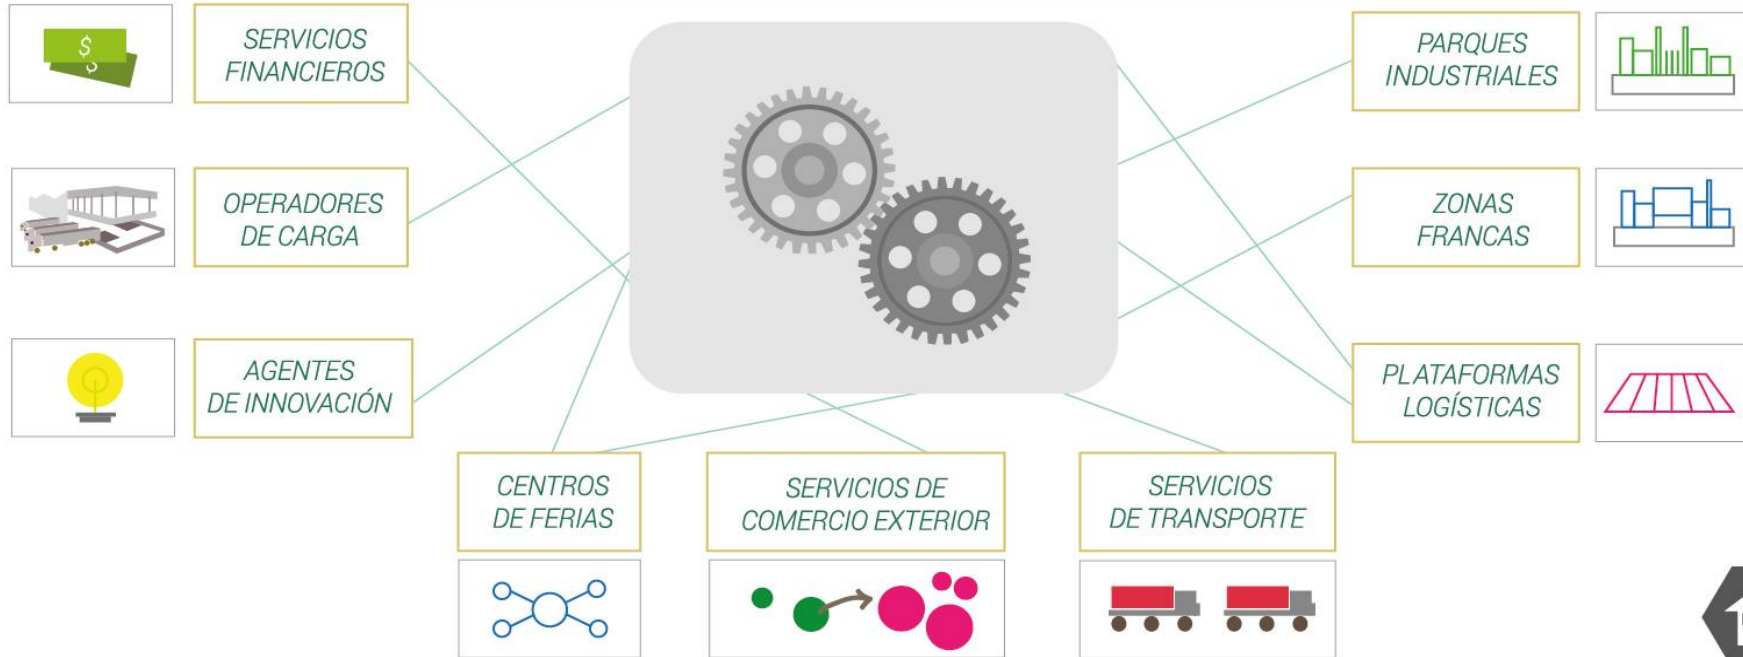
$

SERVICIOS FINANCIEROS

OPERADORES DE CARGA

AGENTES DE INNOVACIÓN

PARQUES INDUSTRIALES

ZONAS FRANCAS

PLATAFORMAS LOGÍSTICAS

CENTROS DE FERIAS

SERVICIOS DE COMERCIO EXTERIOR

SERVICIOS DE TRANSPORTE